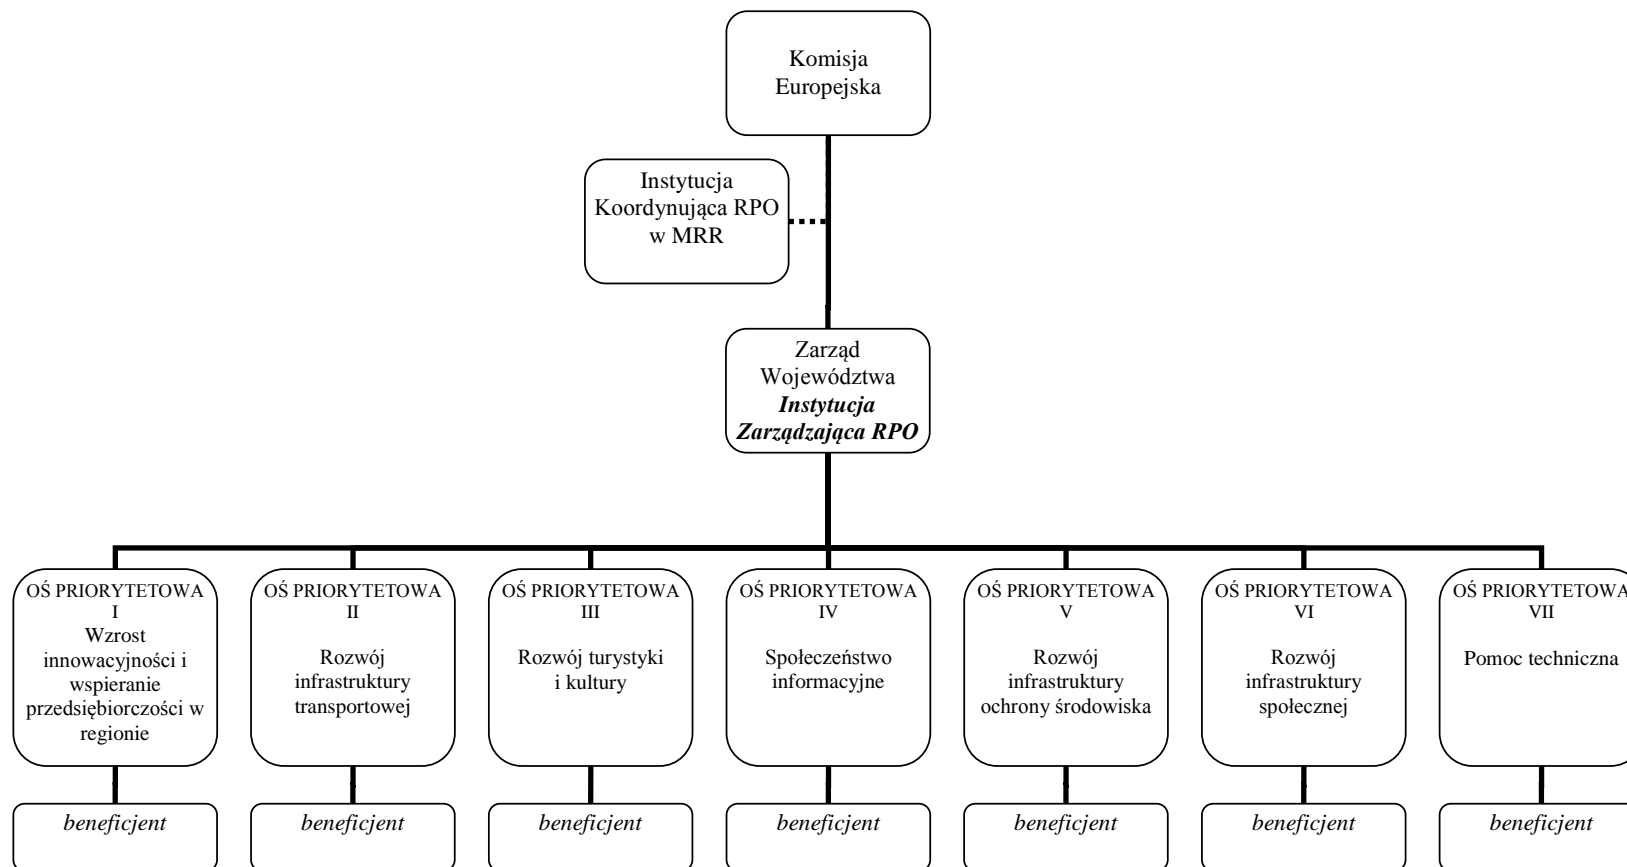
Komisja Europejska

Instytucja Koordynująca RPO w MRR

Zarząd Województwa
***Instytucja Zarządzająca RPO***

OŚ PRIORYTETOWA I
Wzrost innowacyjności i wspieranie przedsiębiorczości w regionie

OŚ PRIORYTETOWA II
Rozwój infrastruktury transportowej

OŚ PRIORYTETOWA III
Rozwój turystyki i kultury

OŚ PRIORYTETOWA IV
Społeczeństwo informacyjne

OŚ PRIORYTETOWA V
Rozwój infrastruktury ochrony środowiska

OŚ PRIORYTETOWA VI
Rozwój infrastruktury społecznej

OŚ PRIORYTETOWA VII
Pomoc techniczna

*beneficjent*

*beneficjent*

*beneficjent*

*beneficjent*

*beneficjent*

*beneficjent*

*beneficjent*